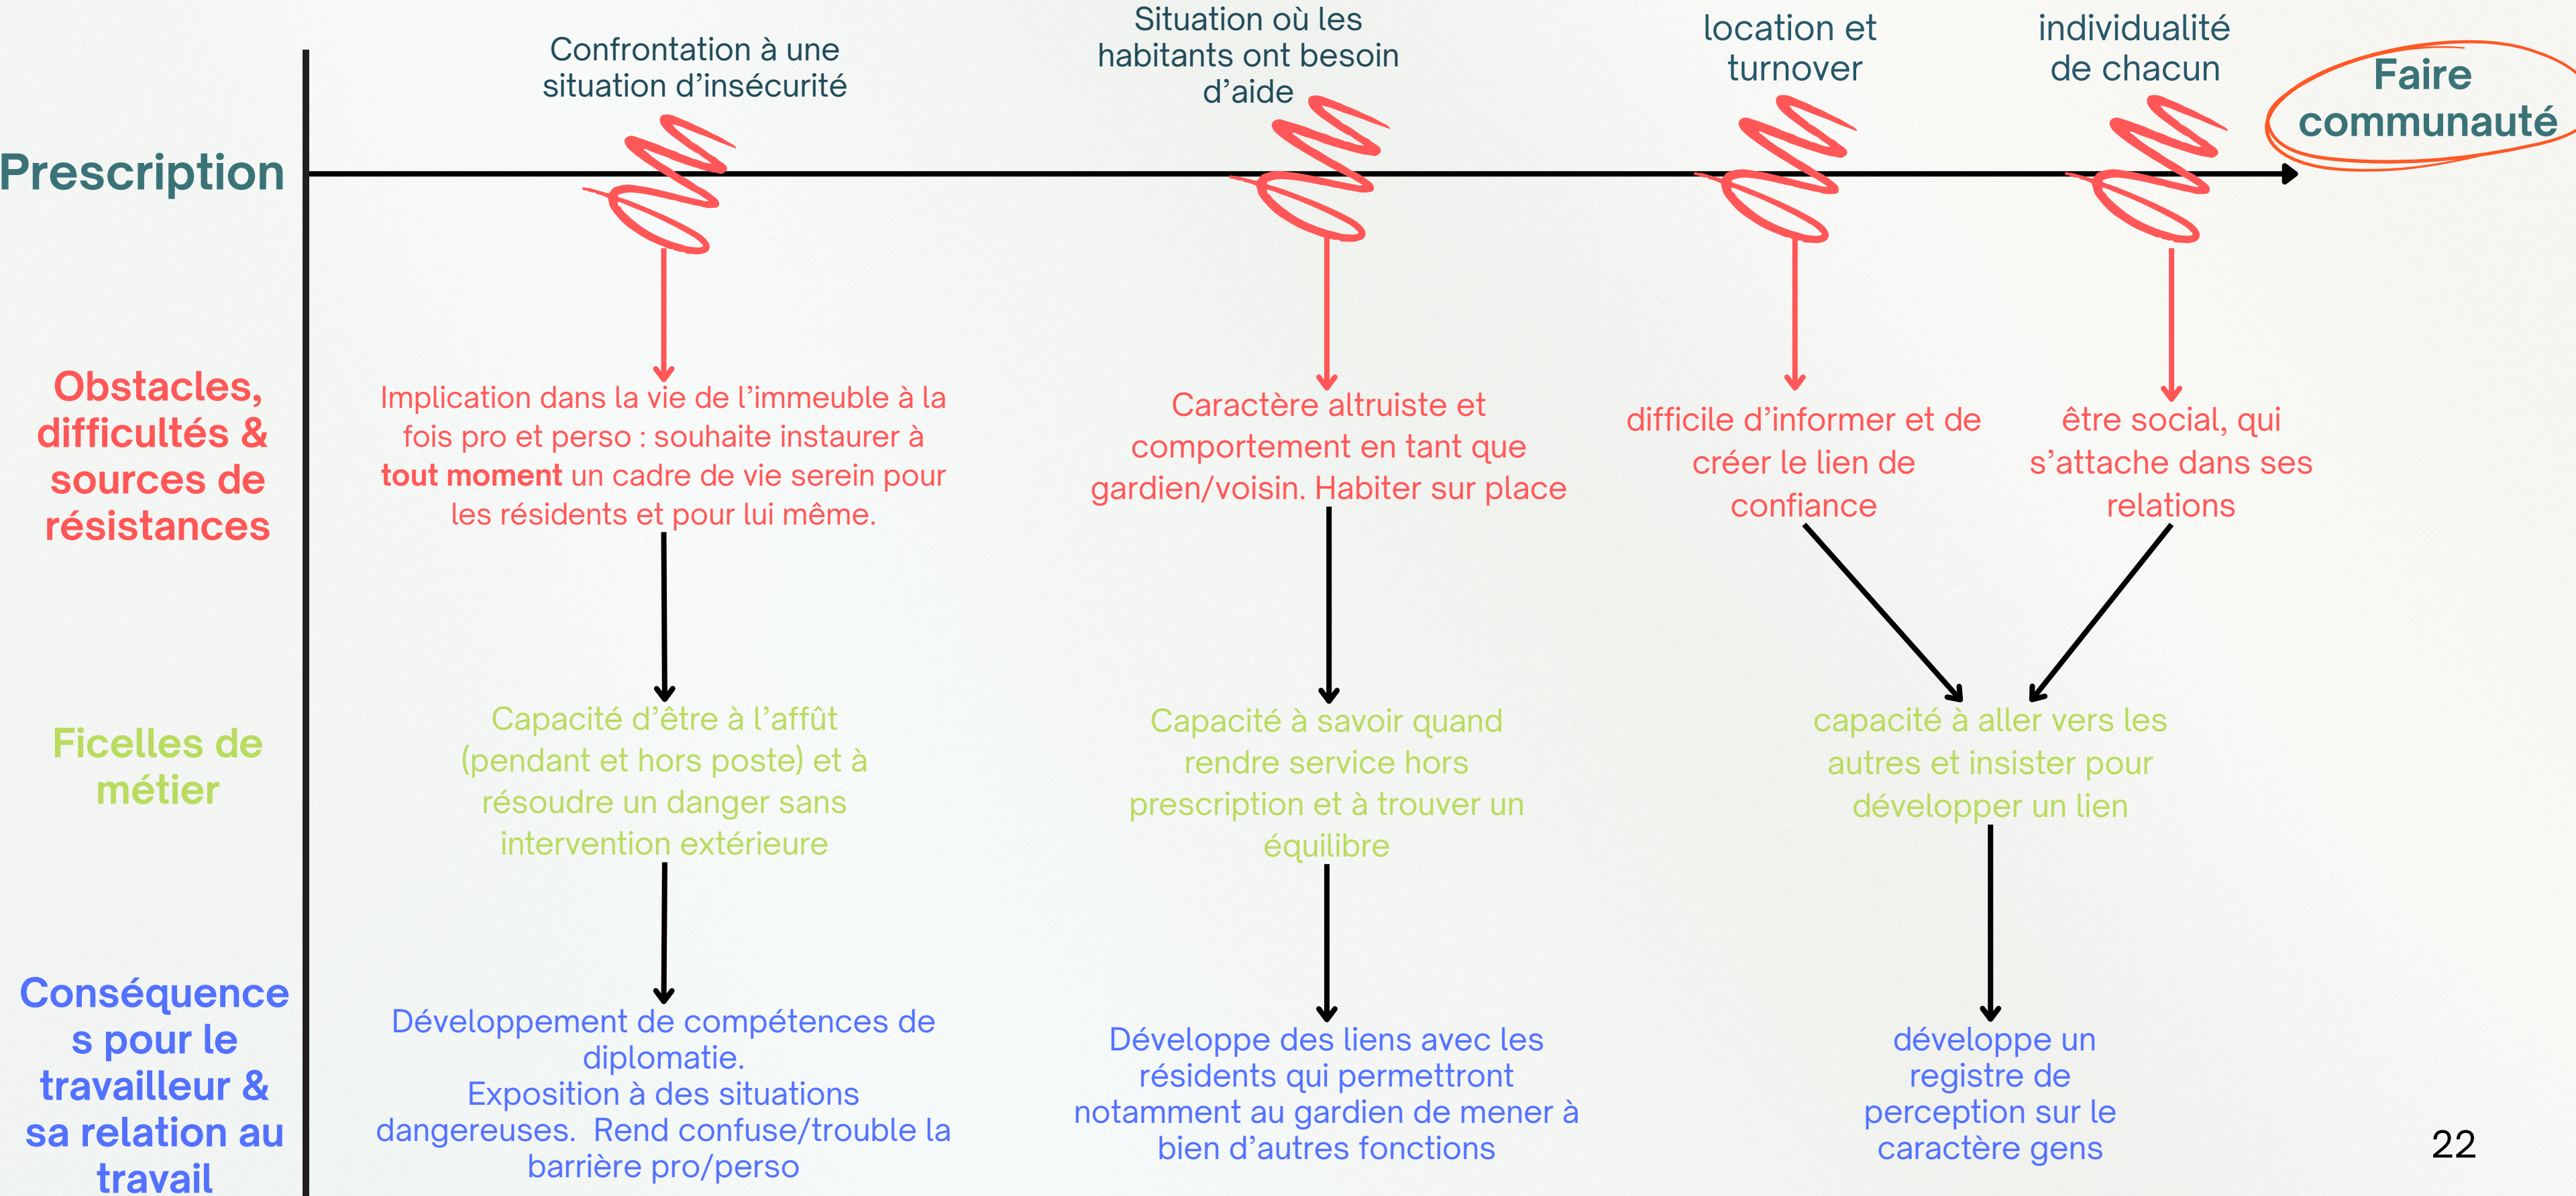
Prescription

Confrontation à une situation d'insécurité

Situation où les habitants ont besoin d'aide

location et turnover

individualité de chacun

Faire communauté

Obstacles, difficultés & sources de résistances

Implication dans la vie de l'immeuble à la fois pro et perso : souhaite instaurer à **tout moment** un cadre de vie serein pour les résidents et pour lui même.

Caractère altruiste et comportement en tant que gardien/voisin. Habiter sur place

difficile d'informer et de créer le lien de confiance

être social, qui s'attache dans ses relations

Ficelles de métier

Capacité d'être à l'affût (pendant et hors poste) et à résoudre un danger sans intervention extérieure

Capacité à savoir quand rendre service hors prescription et à trouver un équilibre

capacité à aller vers les autres et insister pour développer un lien

Conséquences pour le travailleur & sa relation au travail

Développement de compétences de diplomatie.
Exposition à des situations dangereuses. Rend confuse/trouble la barrière pro/perso

Développe des liens avec les résidents qui permettront notamment au gardien de mener à bien d'autres fonctions

développe un registre de perception sur le caractère gens

22